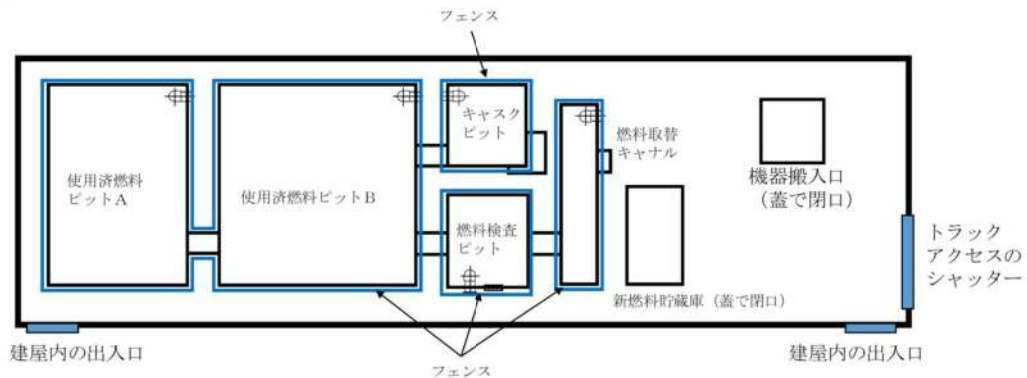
フェンス

使用済燃料ピットA

使用済燃料ピットB

キャスクピット

燃料検査ピット

燃料取替キャナル

機器搬入口（蓋で閉口）

トラックアクセスのシャッター

新燃料貯蔵庫（蓋で閉口）

建屋内の出入口

建屋内の出入口

フェンス